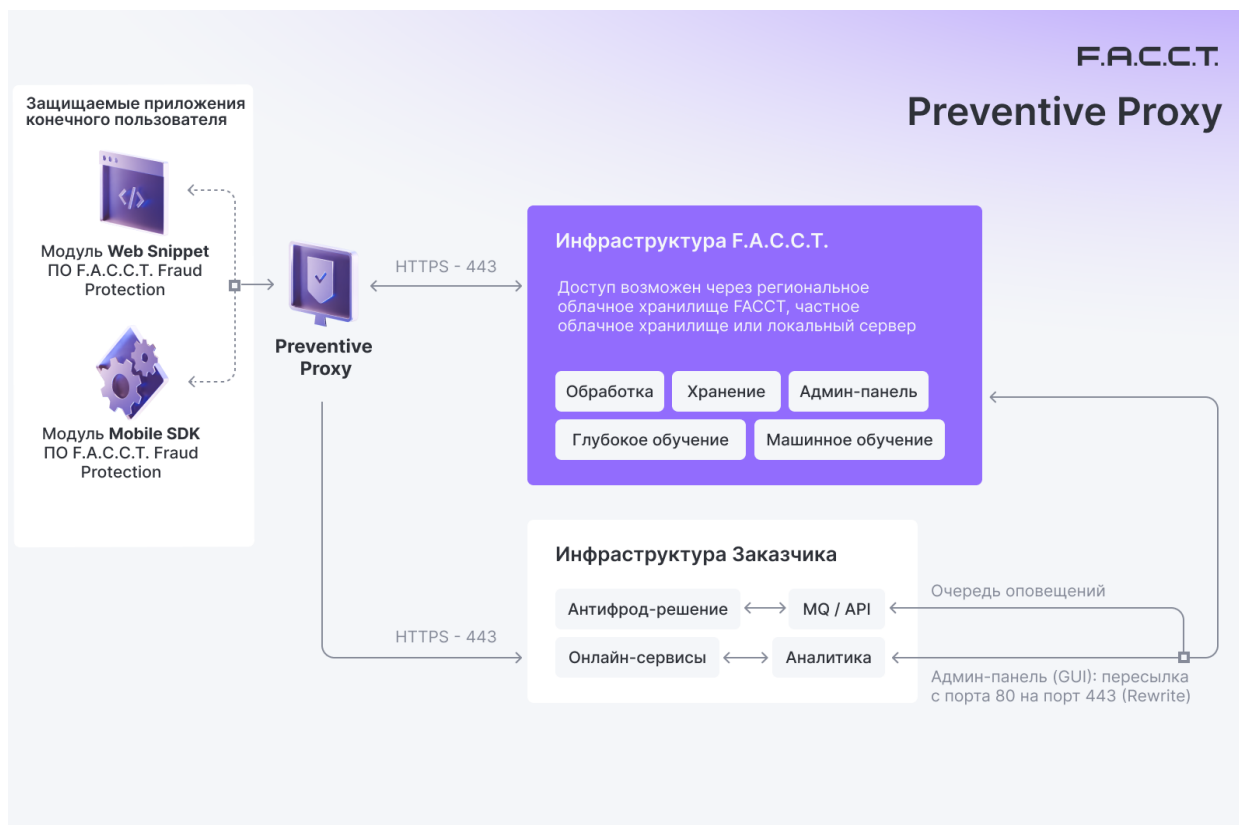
F.A.C.C.T.

Preventive Proxy

Защищаемые приложения конечного пользователя

Модуль **Web Snippet** ПО F.A.C.C.T. Fraud Protection

Модуль **Mobile SDK** ПО F.A.C.C.T. Fraud Protection

Preventive Proxy

HTTPS - 443

Инфраструктура F.A.C.C.T.

Доступ возможен через региональное облачное хранилище FACCT, частное облачное хранилище или локальный сервер

Обработка
Хранение
Админ-панель
Глубокое обучение
Машинное обучение

HTTPS - 443

Инфраструктура Заказчика

Антифрод-решение
MQ / API
Онлайн-сервисы
Аналитика

Очередь оповещений

Админ-панель (GUI): пересылка с порта 80 на порт 443 (Rewrite)